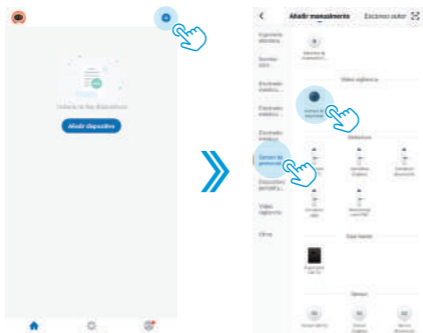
Todavía no hay dispositivos

Añadir dispositivo

Añadir manualmente

Escaneo autor

Ingeniería eléctrica

Iluminación

Electrodomésticos

Electrodomésticos

Electrodomésticos

Sensor de protección

Dispositivos portátiles

Video vigilancia

Otros

Video vigilancia

Cámara de seguridad

Medidores

Casa Inteligente

Sensor